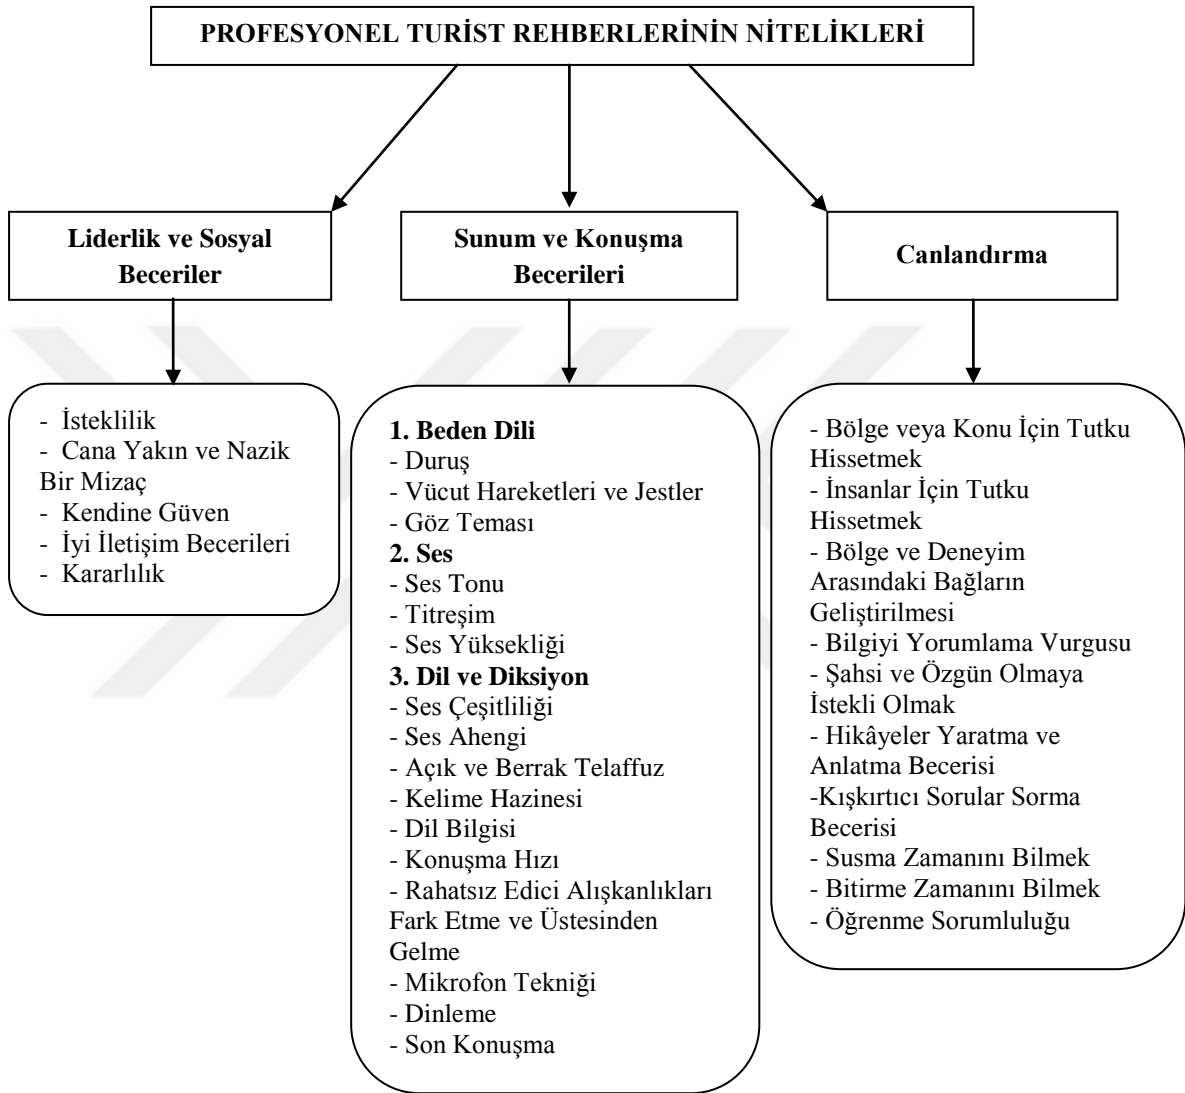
PROFESYONEL TURİST REHBERLERİNİN NİTELİKLERİ

Liderlik ve Sosyal Beceriler

- İsteklilik
- Cana Yakın ve Nazik Bir Mizaç
- Kendine Güven
- İyi İletişim Becerileri
- Kararlılık

Sunum ve Konuşma Becerileri

1. Beden Dili
- Duruş
- Vücut Hareketleri ve Jestler
- Göz Teması
2. Ses
- Ses Tonu
- Titreşim
- Ses Yüksekliği
3. Dil ve Diksiyon
- Ses Çeşitliliği
- Ses Ahengi
- Açık ve Berrak Telaffuz
- Kelime Hazinesi
- Dil Bilgisi
- Konuşma Hızı
- Rahatsız Edici Alışkanlıkları Fark Etme ve Üstesinden Gelme
- Mikrofon Tekniği
- Dinleme
- Son Konuşma

Canlandırma

- Bölge veya Konu İçin Tutku Hissetmek
- İnsanlar İçin Tutku Hissetmek
- Bölge ve Deneyim Arasındaki Bağların Geliştirilmesi
- Bilgiyi Yorumlama Vurgusu
- Şahsi ve Özgün Olmaya İstekli Olmak
- Hikâyeler Yaratma ve Anlatma Becerisi
-Kışkırtıcı Sorular Sorma Becerisi
- Susma Zamanını Bilmek
- Bitirme Zamanını Bilmek
- Öğrenme Sorumluluğu